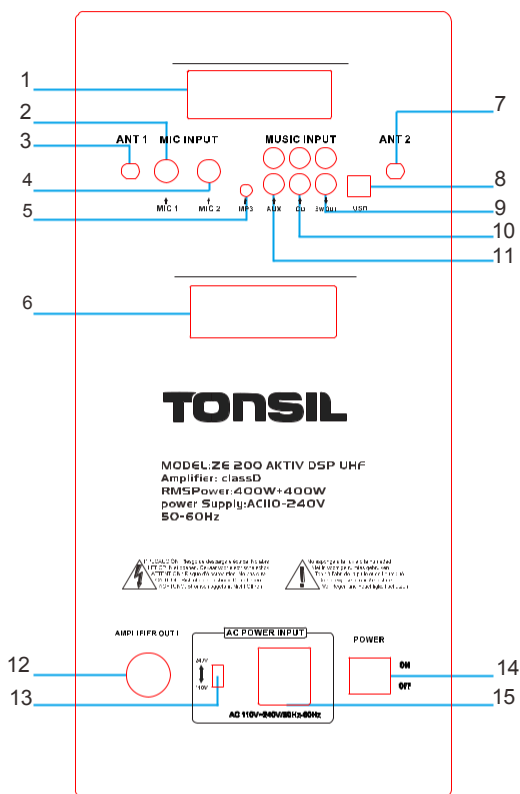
1
2
3
4
5
6
7
8
9
10
11
ANT 1
MIC INPUT
MUSIC INPUT
ANT 2
MIC 1
MIC 2
MP3
AUX
CD
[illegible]
USB

TONSIL

MODEL:Z6 200 AKTIV DSP UHF
Amplifier: classD
RMSPower:400W+400W
power Supply:AC110-240V
50-60Hz

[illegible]

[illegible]

AMPLIFIER OUT
AC POWER INPUT
POWER
220V
110V
ON
OFF
AC 110V~240V/50Hz-60Hz
12
13
14
15